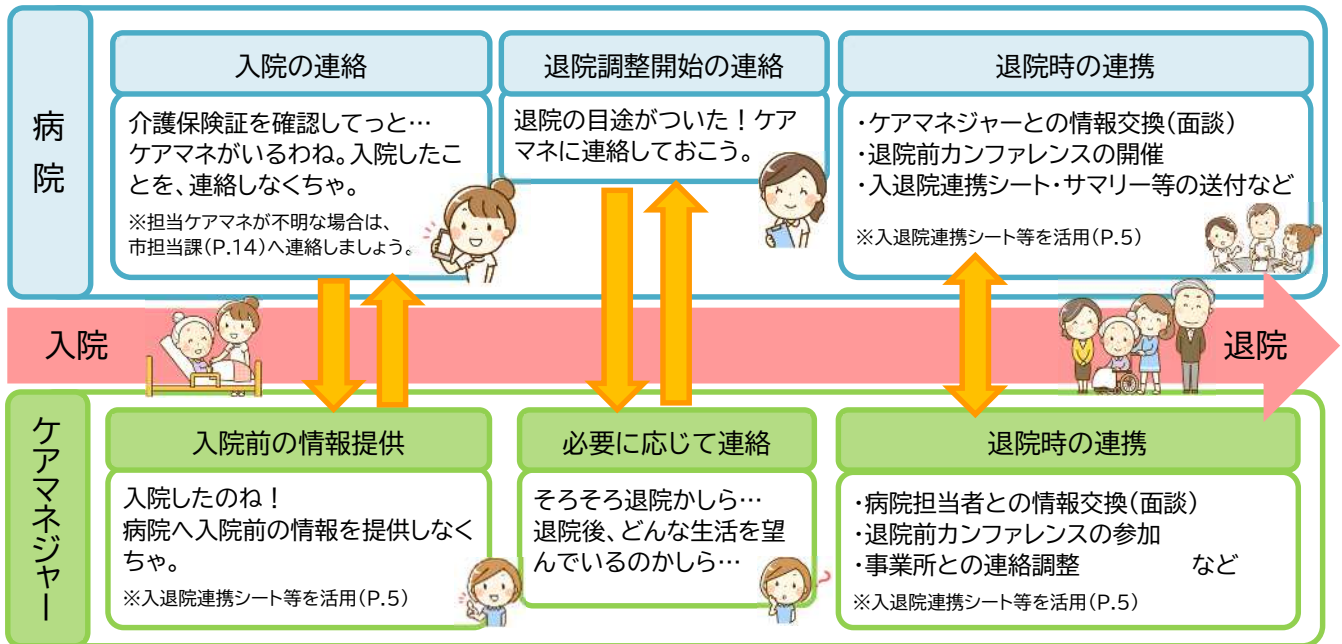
病院

入院の連絡

介護保険証を確認してっと…
ケアマネがいるわね。入院したことを、連絡しなくちゃ。

※担当ケアマネが不明な場合は、市担当課（P.14）へ連絡しましょう。

退院調整開始の連絡

退院の目途がついた！ケアマネに連絡しておこう。

退院時の連携

・ケアマネジャーとの情報交換（面談）
・退院前カンファレンスの開催
・入退院連携シート・サマリー等の送付など

※入退院連携シート等を活用（P.5）

入院

退院

ケアマネジャー

入院前の情報提供

入院したのね！
病院へ入院前の情報を提供しなくちゃ。

※入退院連携シート等を活用（P.5）

必要に応じて連絡

そろそろ退院かしら…
退院後、どんな生活を望んでいるのかしら…

退院時の連携

・病院担当者との情報交換（面談）
・退院前カンファレンスの参加
・事業所との連絡調整　など

※入退院連携シート等を活用（P.5）